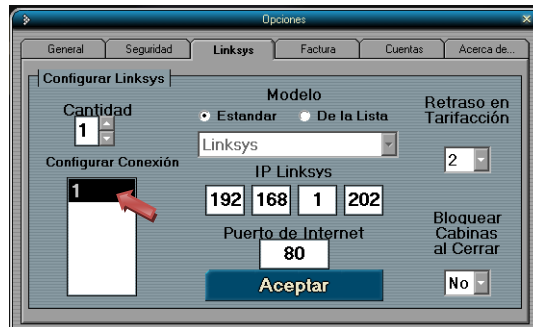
Opciones

General
Seguridad
Linksys
Factura
Cuentas
Acerca de...

Configurar Linksys

Cantidad
1

Configurar Conexión
1

Modelo
Estandar
De la Lista

Linksys

IP Linksys
192
168
1
202

Puerto de Internet
80

Aceptar

Retraso en Tarifacción
2

Bloquear Cabinas al Cerrar
No